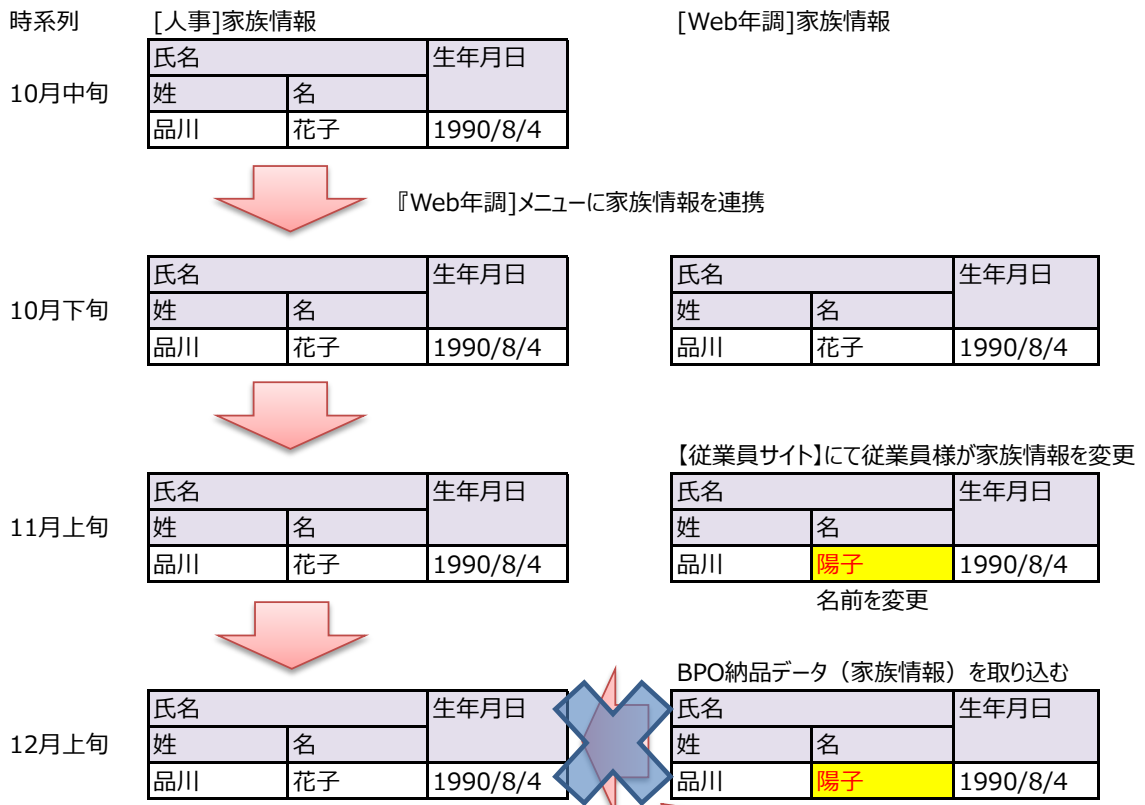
時系列

[人事]家族情報

[Web年調]家族情報

10月中旬

| 氏名 | | 生年月日 |
|---|---|---|
| 姓 | 名 | |
| 品川 | 花子 | 1990/8/4 |

『Web年調]メニューに家族情報を連携

10月下旬

| 氏名 | | 生年月日 |
|---|---|---|
| 姓 | 名 | |
| 品川 | 花子 | 1990/8/4 |

| 氏名 | | 生年月日 |
|---|---|---|
| 姓 | 名 | |
| 品川 | 花子 | 1990/8/4 |

【従業員サイト】にて従業員様が家族情報を変更

11月上旬

| 氏名 | | 生年月日 |
|---|---|---|
| 姓 | 名 | |
| 品川 | 花子 | 1990/8/4 |

| 氏名 | | 生年月日 |
|---|---|---|
| 姓 | 名 | |
| 品川 | 陽子 | 1990/8/4 |

名前を変更

BPO納品データ（家族情報）を取り込む

12月上旬

| 氏名 | | 生年月日 |
|---|---|---|
| 姓 | 名 | |
| 品川 | 花子 | 1990/8/4 |

| 氏名 | | 生年月日 |
|---|---|---|
| 姓 | 名 | |
| 品川 | 陽子 | 1990/8/4 |